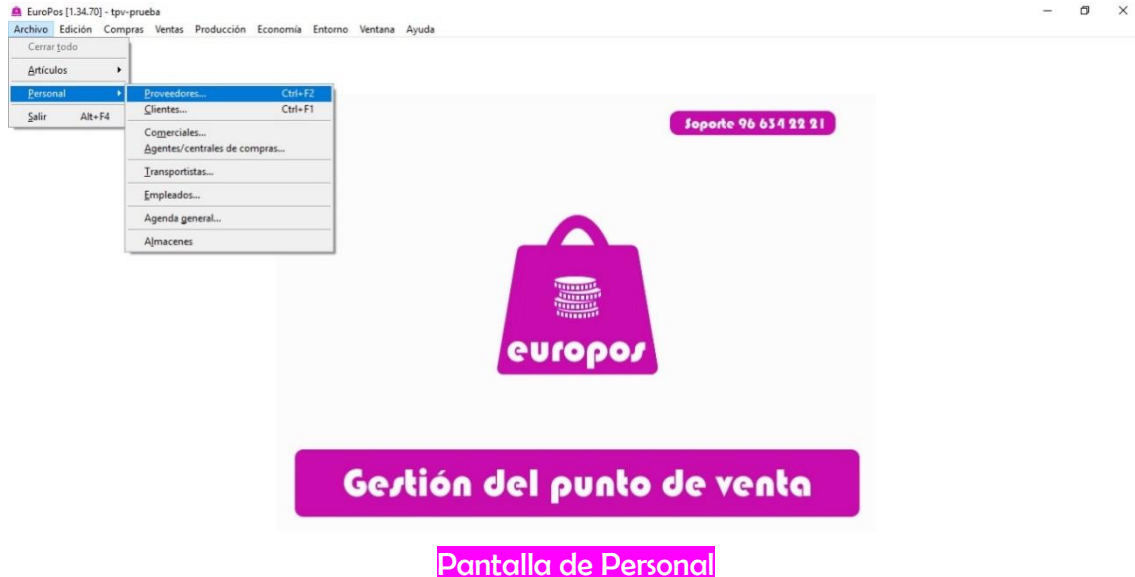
EuroPos [1.34.70] - tpv-prueba

Archivo Edición Compras Ventas Producción Economía Entorno Ventana Ayuda

Cerrar todo
Artículos
Personal
Salir Alt+F4

Proveedores... Ctrl+F2
Clientes... Ctrl+F1
Comerciales...
Agentes/centrales de compras...
Transportistas...
Empleados...
Agenda general...
Almacenes

Soporte 96 634 22 21

europos

Gestión del punto de venta

Pantalla de Personal